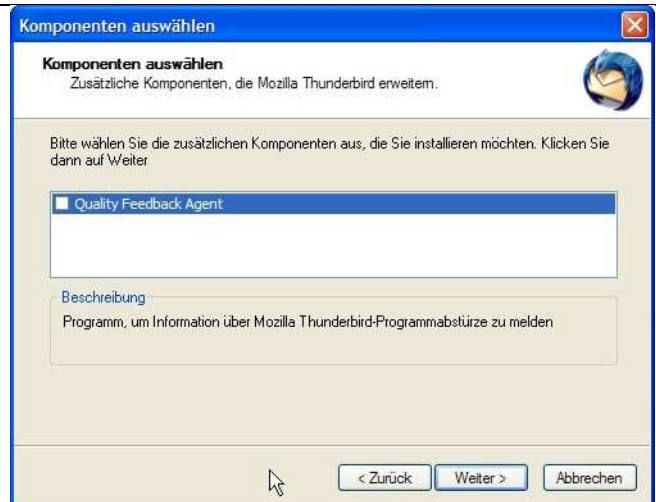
Komponenten auswählen

Komponenten auswählen
Zusätzliche Komponenten, die Mozilla Thunderbird erweitern.

Bitte wählen Sie die zusätzlichen Komponenten aus, die Sie installieren möchten. Klicken Sie dann auf Weiter

Quality Feedback Agent

Beschreibung
Programm, um Information über Mozilla Thunderbird-Programmabstürze zu melden

< Zurück
Weiter >
Abbrechen